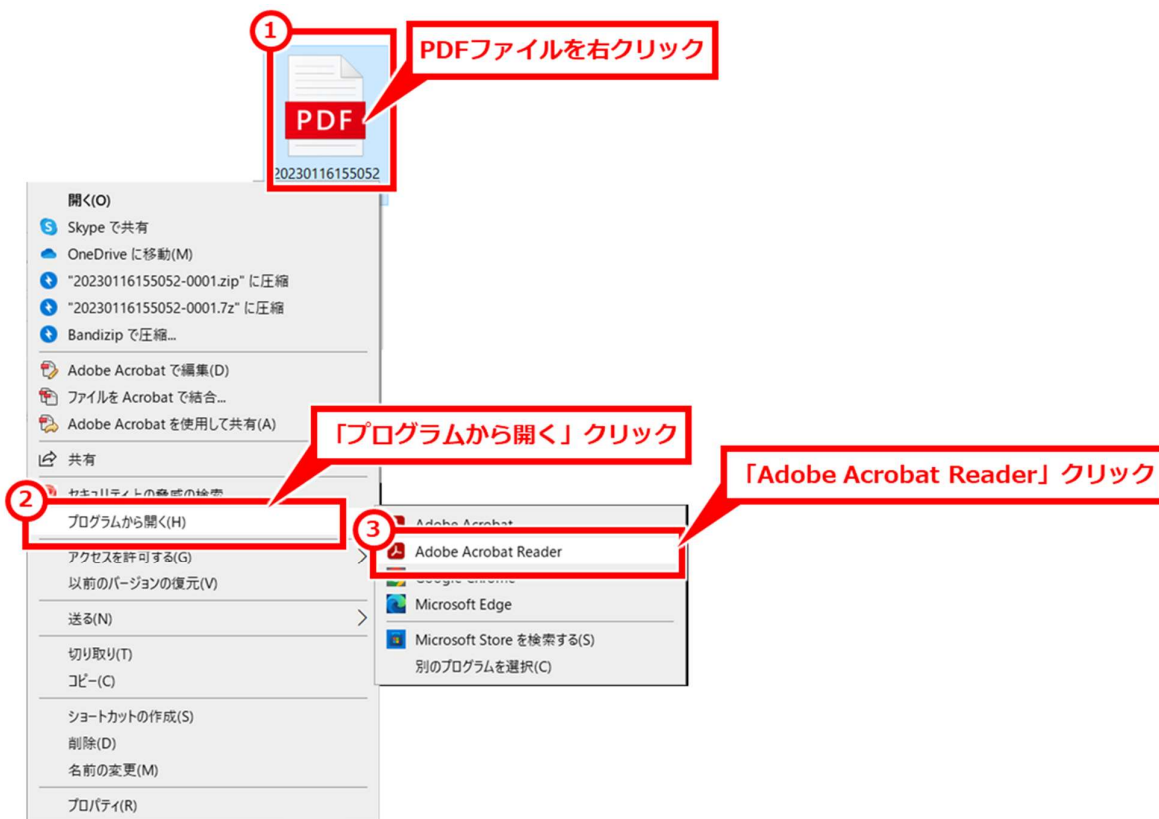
1
PDFファイルを右クリック

PDF
20230116155052

開く(O)
Skype で共有
OneDrive に移動(M)
"20230116155052-0001.zip" に圧縮
"20230116155052-0001.7z" に圧縮
Bandizip で圧縮...
Adobe Acrobat で編集(D)
ファイルを Acrobat で結合...
Adobe Acrobat を使用して共有(A)

「プログラムから開く」クリック

共有
セキュリティ上の脅威の検索

2
プログラムから開く(H)
アクセスを許可する(G)
以前のバージョンの復元(V)
送る(N)
切り取り(T)
コピー(C)
ショートカットの作成(S)
削除(D)
名前の変更(M)
プロパティ(R)

「Adobe Acrobat Reader」クリック

3
Adobe Acrobat
Adobe Acrobat Reader
Google Chrome
Microsoft Edge
Microsoft Store を検索する(S)
別のプログラムを選択(C)